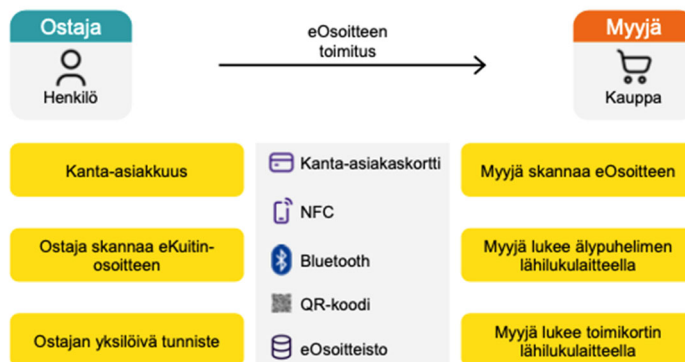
Ostaja

Henkilö

eOsoitteen toimitus

Myyjä

Kauppa

Kanta-asiakkuus

Ostaja skannaa eKuitin-osoitteen

Ostajan yksilöivä tunniste

Kanta-asiakaskortti

NFC

Bluetooth

QR-koodi

eOsoitteisto

Myyjä skannaa eOsoitteen

Myyjä lukee älypuhelimen lähilukulaitteella

Myyjä lukee toimikortin lähilukulaitteella